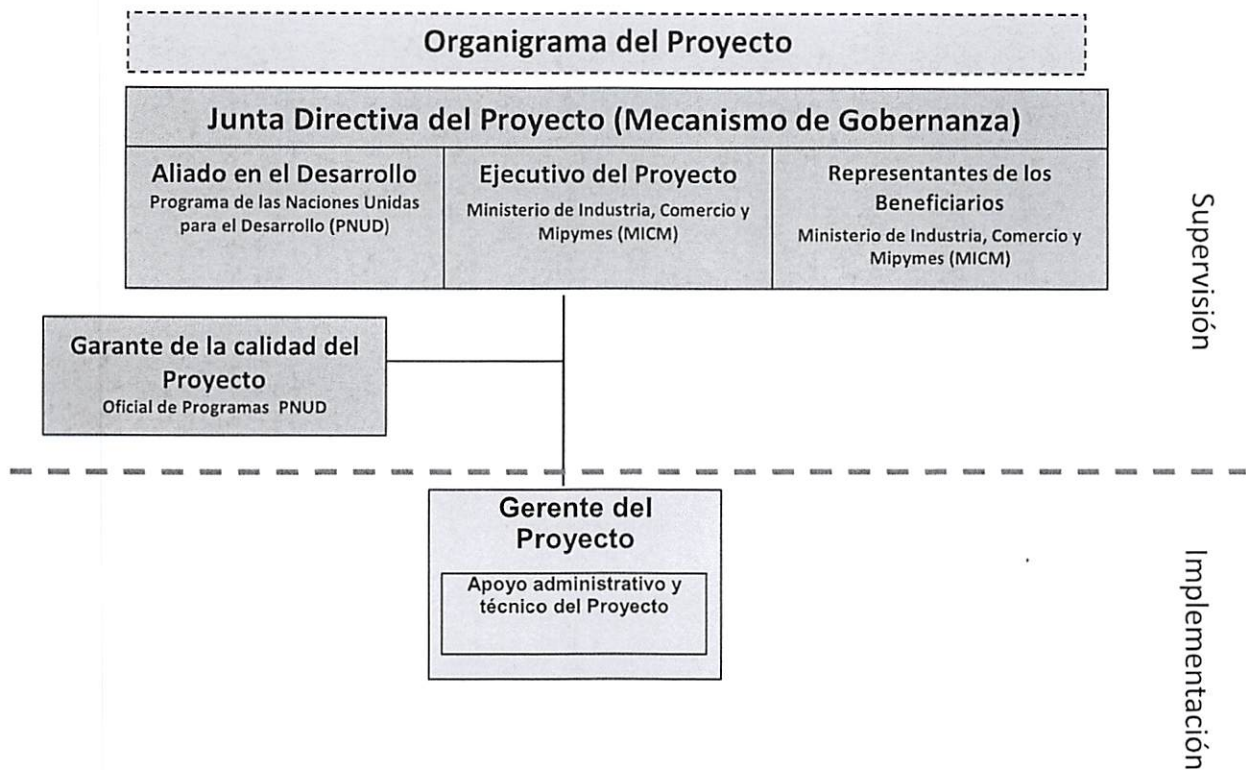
Organigrama del Proyecto

Junta Directiva del Proyecto (Mecanismo de Gobernanza)

Aliado en el Desarrollo
Programa de las Naciones Unidas para el Desarrollo (PNUD)

Ejecutivo del Proyecto
Ministerio de Industria, Comercio y Mipymes (MICM)

Representantes de los Beneficiarios
Ministerio de Industria, Comercio y Mipymes (MICM)

Supervisión

Garante de la calidad del Proyecto
Oficial de Programas PNUD

Gerente del Proyecto

Apoyo administrativo y técnico del Proyecto

Implementación